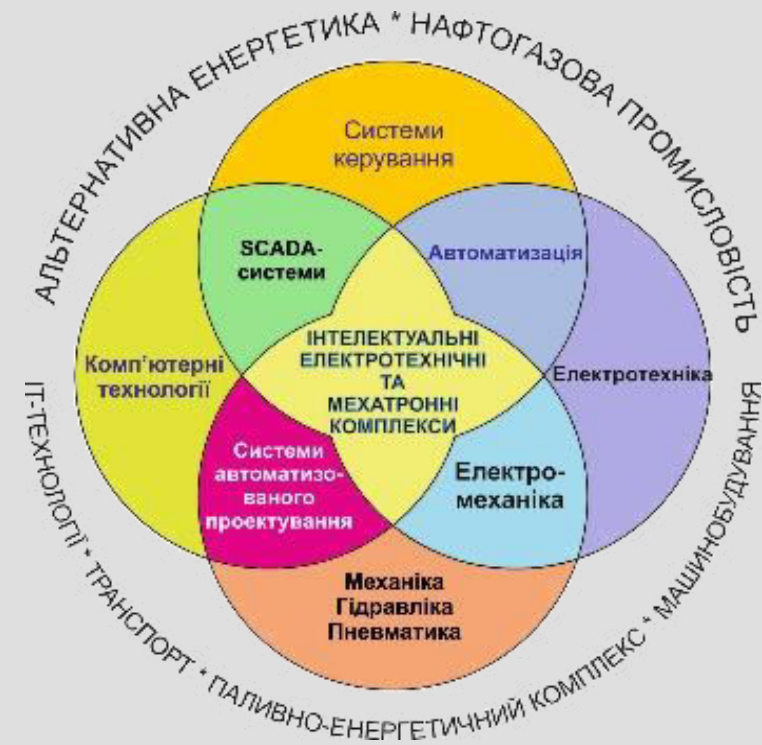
АЛЬТЕРНАТИВНА ЕНЕРГЕТИКА * НАФТОГАЗОВА ПРОМИСЛОВІСТЬ

Системи керування

SCADA-системи

Автоматизація

Комп'ютерні технології

ІНТЕЛЕКТУАЛЬНІ ЕЛЕКТРОТЕХНІЧНІ ТА МЕХАТРОННІ КОМПЛЕКСИ

Електротехніка

Системи автоматизованого проектування

Електромеханіка

Механіка Гідравліка Пневматика

ІТ-ТЕХНОЛОГІЇ * ТРАНСПОРТ * ПАЛИВНО-ЕНЕРГЕТИЧНИЙ КОМПЛЕКС * МАШИНОБУДУВАННЯ